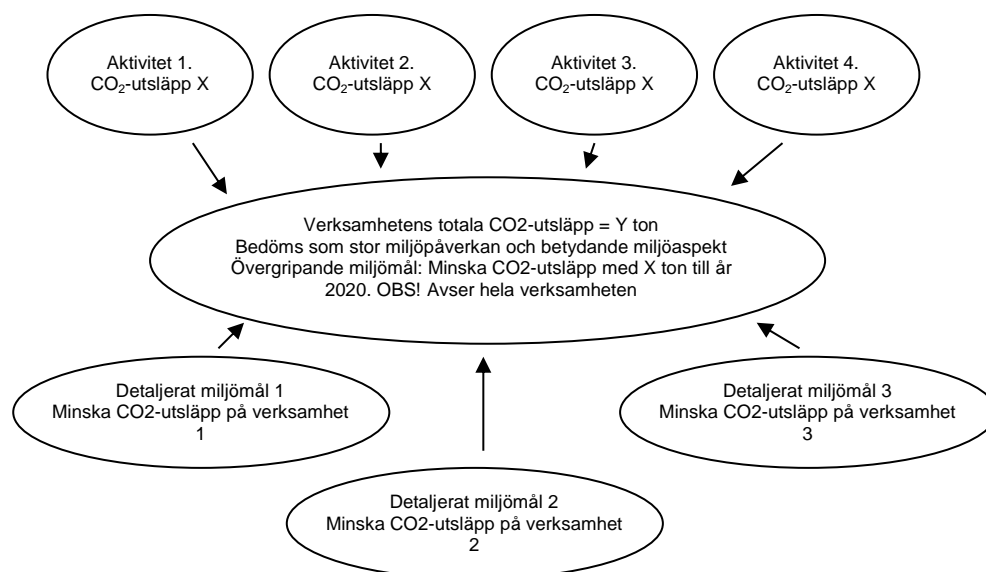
Aktivitet 1.
$CO_2$-utsläpp X

Aktivitet 2.
$CO_2$-utsläpp X

Aktivitet 3.
$CO_2$-utsläpp X

Aktivitet 4.
$CO_2$-utsläpp X

Verksamhetens totala CO2-utsläpp = Y ton
Bedöms som stor miljöpåverkan och betydande miljöaspekt
Övergripande miljömål: Minska CO2-utsläpp med X ton till år 2020. OBS! Avser hela verksamheten

Detaljerat miljömål 1
Minska CO2-utsläpp på verksamhet 1

Detaljerat miljömål 3
Minska CO2-utsläpp på verksamhet 3

Detaljerat miljömål 2
Minska CO2-utsläpp på verksamhet 2